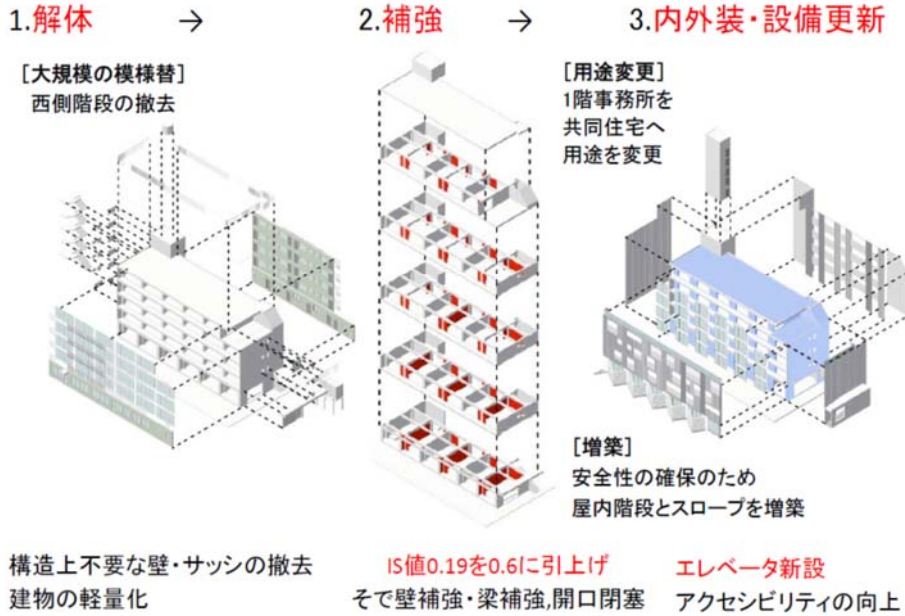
1.解体 → 2.補強 → 3.内外装・設備更新

[大規模の模様替]
西側階段の撤去

[用途変更]
1階事務所を
共同住宅へ
用途を変更

[増築]
安全性の確保のため
屋内階段とスロープを増築

構造上不要な壁・サッシの撤去
建物の軽量化

IS値0.19を0.6に引上げ
そで壁補強・梁補強,開口閉塞

エレベータ新設
アクセシビリティの向上